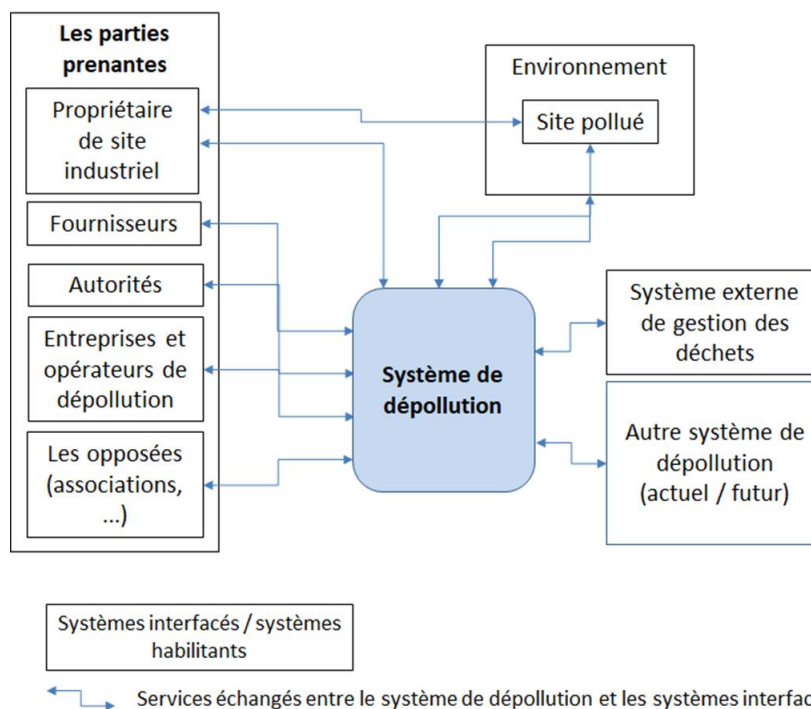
Les parties prenantes

Propriétaire de site industriel

Fournisseurs

Autorités

Entreprises et opérateurs de dépollution

Les opposées (associations, ...)

Environnement

Site pollué

Système de dépollution

Système externe de gestion des déchets

Autre système de dépollution (actuel / futur)

Systèmes interfacés / systèmes habilitants

Services échangés entre le système de dépollution et les systèmes interfac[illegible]